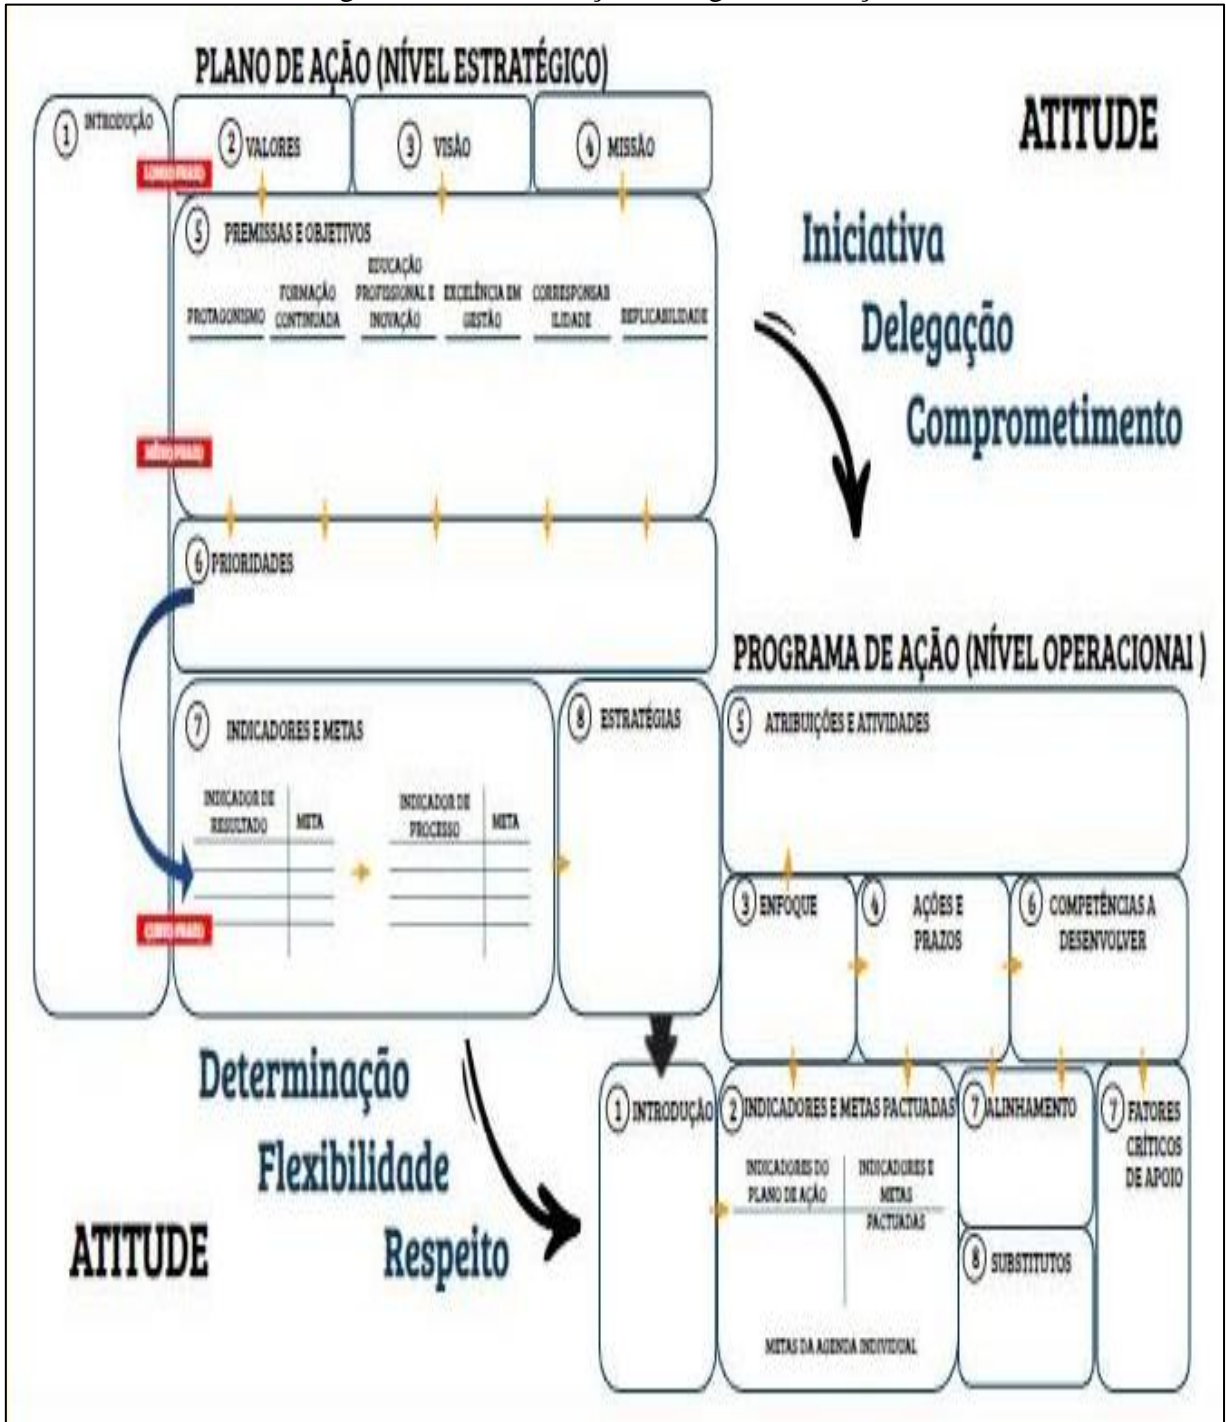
PLANO DE AÇÃO (NÍVEL ESTRATÉGICO)

ATITUDE

1 INTRODUÇÃO

2 VALORES

3 VISÃO

4 MISSÃO

LONGO PRAZO

5 PREMISSAS E OBJETIVOS

PROTAGONISMO

FORMAÇÃO CONTINUADA

EDUCAÇÃO PROFISSIONAL E INOVAÇÃO

EXCELÊNCIA EM GESTÃO

CORRESPONSABILIDADE

REPLICABILIDADE

MÉDIO PRAZO

Iniciativa

Delegação

Comprometimento

6 PRIORIDADES

PROGRAMA DE AÇÃO (NÍVEL OPERACIONAI )

7 INDICADORES E METAS

| INDICADOR DE RESULTADO | META |
|---|---|

| INDICADOR DE PROCESSO | META |
|---|---|

CURTO PRAZO

8 ESTRATÉGIAS

5 ATRIBUIÇÕES E ATIVIDADES

3 ENFOQUE

4 AÇÕES E PRAZOS

6 COMPETÊNCIAS A DESENVOLVER

Determinação

Flexibilidade

Respeito

ATITUDE

1 INTRODUÇÃO

2 INDICADORES E METAS PACTUADAS

| INDICADORES DO PLANO DE AÇÃO | INDICADORES E METAS PACTUADAS |
|---|---|

METAS DA AGENDA INDIVIDUAL

7 ALINHAMENTO

8 SUBSTITUTOS

7 FATORES CRÍTICOS DE APOIO